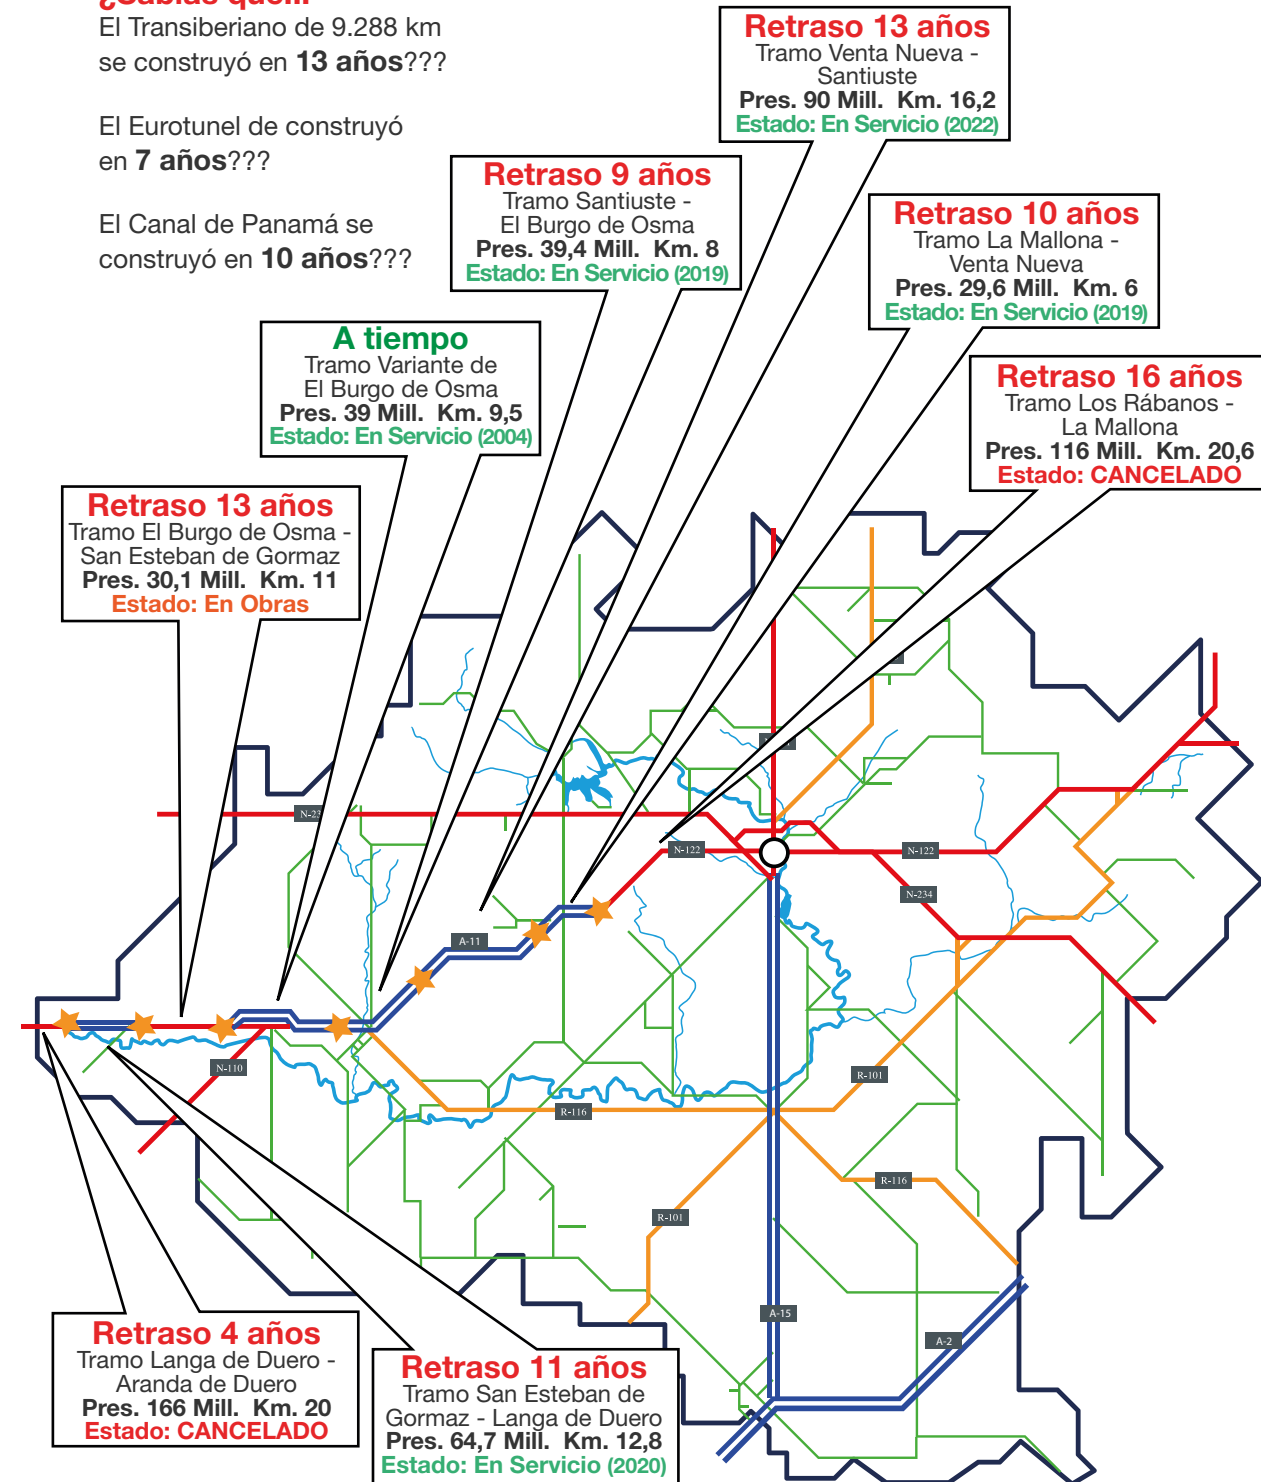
¿Sabías que...
El Transiberiano de 9.288 km se construyó en **13 años**???

El Eurotunel de construyó en **7 años**???

El Canal de Panamá se construyó en **10 años**???

Retraso 13 años
Tramo Venta Nueva - Santiuste
Pres. 90 Mill. Km. 16,2
Estado: En Servicio (2022)

Retraso 9 años
Tramo Santiuste - El Burgo de Osma
Pres. 39,4 Mill. Km. 8
Estado: En Servicio (2019)

Retraso 10 años
Tramo La Mallona - Venta Nueva
Pres. 29,6 Mill. Km. 6
Estado: En Servicio (2019)

A tiempo
Tramo Variante de El Burgo de Osma
Pres. 39 Mill. Km. 9,5
Estado: En Servicio (2004)

Retraso 16 años
Tramo Los Rábanos - La Mallona
Pres. 116 Mill. Km. 20,6
Estado: CANCELADO

Retraso 13 años
Tramo El Burgo de Osma - San Esteban de Gormaz
Pres. 30,1 Mill. Km. 11
Estado: En Obras

N-23
N-122
N-122
N-234
A-11
N-110
R-116
R-101
R-116
R-101
A-15
A-2

Retraso 4 años
Tramo Langa de Duero - Aranda de Duero
Pres. 166 Mill. Km. 20
Estado: CANCELADO

Retraso 11 años
Tramo San Esteban de Gormaz - Langa de Duero
Pres. 64,7 Mill. Km. 12,8
Estado: En Servicio (2020)